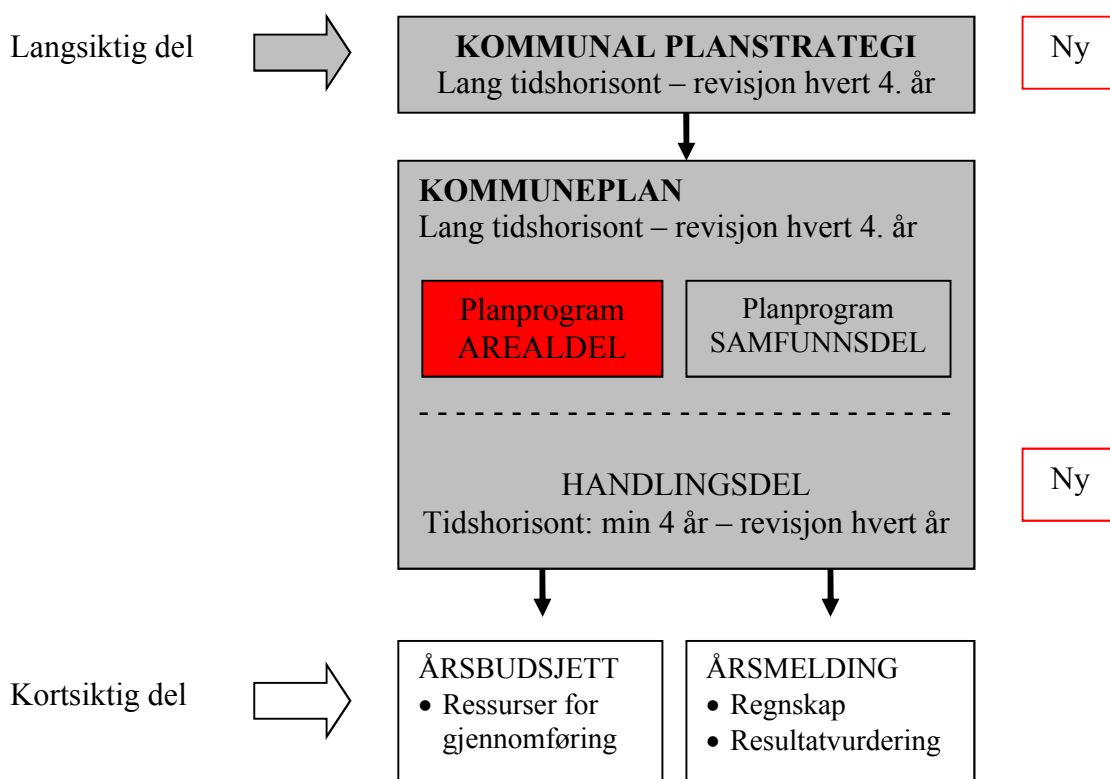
Langsiktig del

KOMMUNAL PLANSTRATEGI
Lang tidshorisont – revisjon hvert 4. år

Ny

KOMMUNEPLAN
Lang tidshorisont – revisjon hvert 4. år

Planprogram AREALDEL

Planprogram SAMFUNNSDEL

HANDLINGSDEL
Tidshorisont: min 4 år – revisjon hvert år

Ny

Kortsiktig del

ÅRSBUDSJETT
• Ressurser for gjennomføring

ÅRSMELDING
• Regnskap
• Resultatvurdering